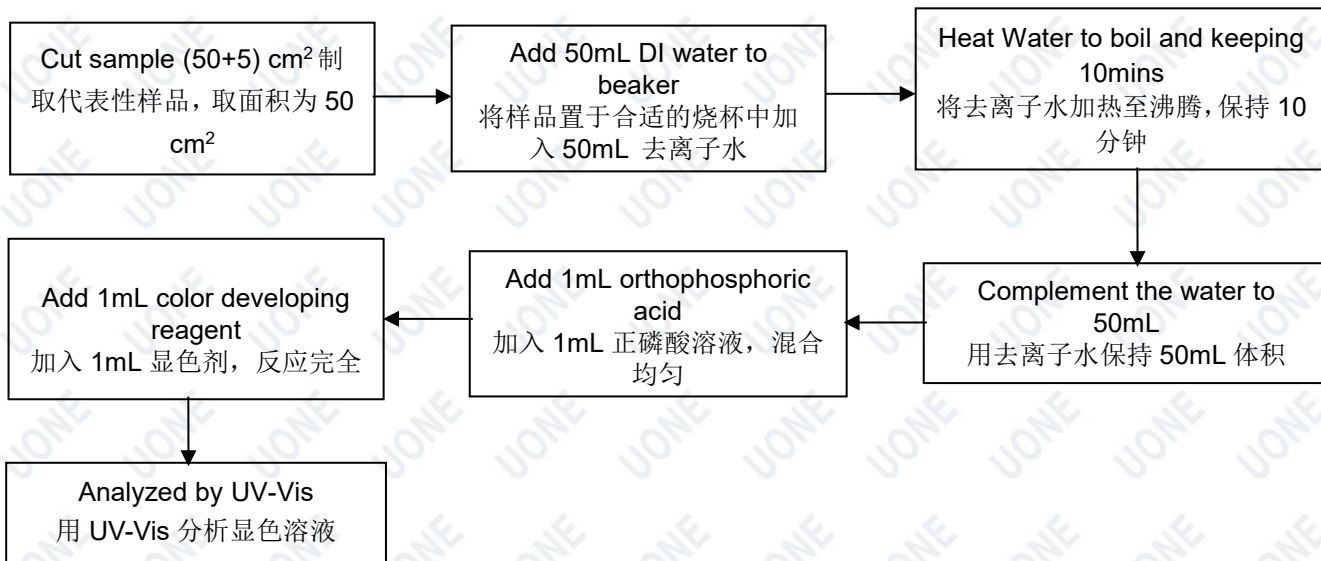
Cut sample (50+5) cm$^2$ 制取代表性样品，取面积为 50 cm$^2$

Add 50mL DI water to beaker
将样品置于合适的烧杯中加入 50mL 去离子水

Heat Water to boil and keeping 10mins
将去离子水加热至沸腾，保持 10 分钟

Complement the water to 50mL
用去离子水保持 50mL 体积

Add 1mL orthophosphoric acid
加入 1mL 正磷酸溶液，混合均匀

Add 1mL color developing reagent
加入 1mL 显色剂，反应完全

Analyzed by UV-Vis
用 UV-Vis 分析显色溶液

UONE UONE UONE UONE UONE UONE UONE UONE UONE UONE UONE UONE UONE UONE UONE UONE UONE UONE UONE UONE UONE UONE UONE UONE UONE UONE UONE UONE UONE UONE UONE UONE UONE UONE UONE UONE UONE UONE UONE UONE